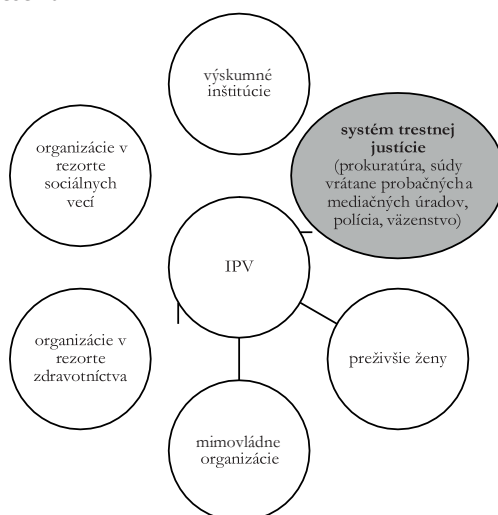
výskumné inštitúcie

organizácie v rezorte sociálnych vecí

**systém trestnej justície** (prokuratúra, súdy vrátane probačných a mediačných úradov, polícia, väzenstvo)

IPV

organizácie v rezorte zdravotníctva

preživšie ženy

mimovládne organizácie